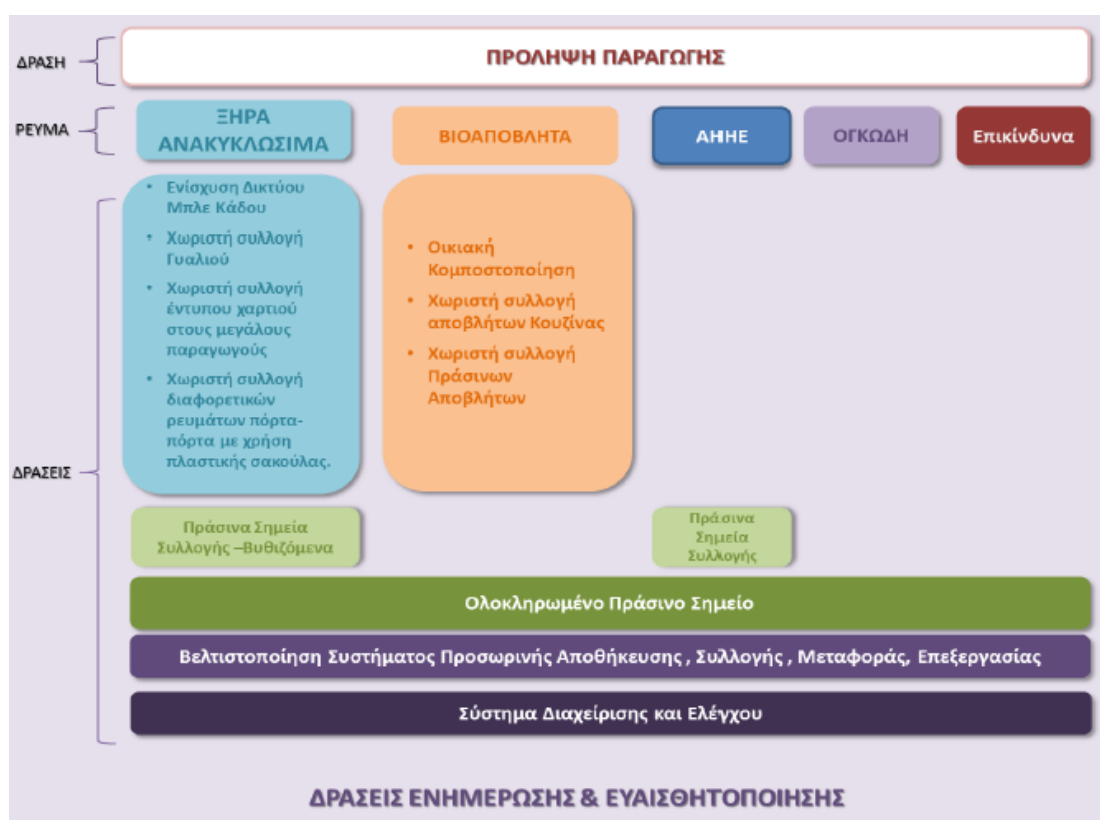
ΔΡΑΣΗ

ΠΡΟΛΗΨΗ ΠΑΡΑΓΩΓΗΣ

ΡΕΥΜΑ

ΞΗΡΑ ΑΝΑΚΥΚΛΩΣΙΜΑ

ΒΙΟΑΠΟΒΛΗΤΑ

ΑΗΗΕ

ΟΓΚΩΔΗ

Επικίνδυνα

ΔΡΑΣΕΙΣ

• Ενίσχυση Δικτύου Μπλε Κάδου
• Χωριστή συλλογή Γυαλιού
• Χωριστή συλλογή έντυπου χαρτιού στους μεγάλους παραγωγούς
• Χωριστή συλλογή διαφορετικών ρευμάτων πόρτα-πόρτα με χρήση πλαστικής σακούλας.

• Οικιακή Κομποστοποίηση
• Χωριστή συλλογή αποβλήτων Κουζίνας
• Χωριστή συλλογή Πράσινων Αποβλήτων

Πράσινα Σημεία Συλλογής –Βυθιζόμενα

Πράσινα Σημεία Συλλογής

Ολοκληρωμένο Πράσινο Σημείο

Βελτιστοποίηση Συστήματος Προσωρινής Αποθήκευσης , Συλλογής , Μεταφοράς, Επεξεργασίας

Σύστημα Διαχείρισης και Ελέγχου

ΔΡΑΣΕΙΣ ΕΝΗΜΕΡΩΣΗΣ & ΕΥΑΙΣΘΗΤΟΠΟΙΗΣΗΣ